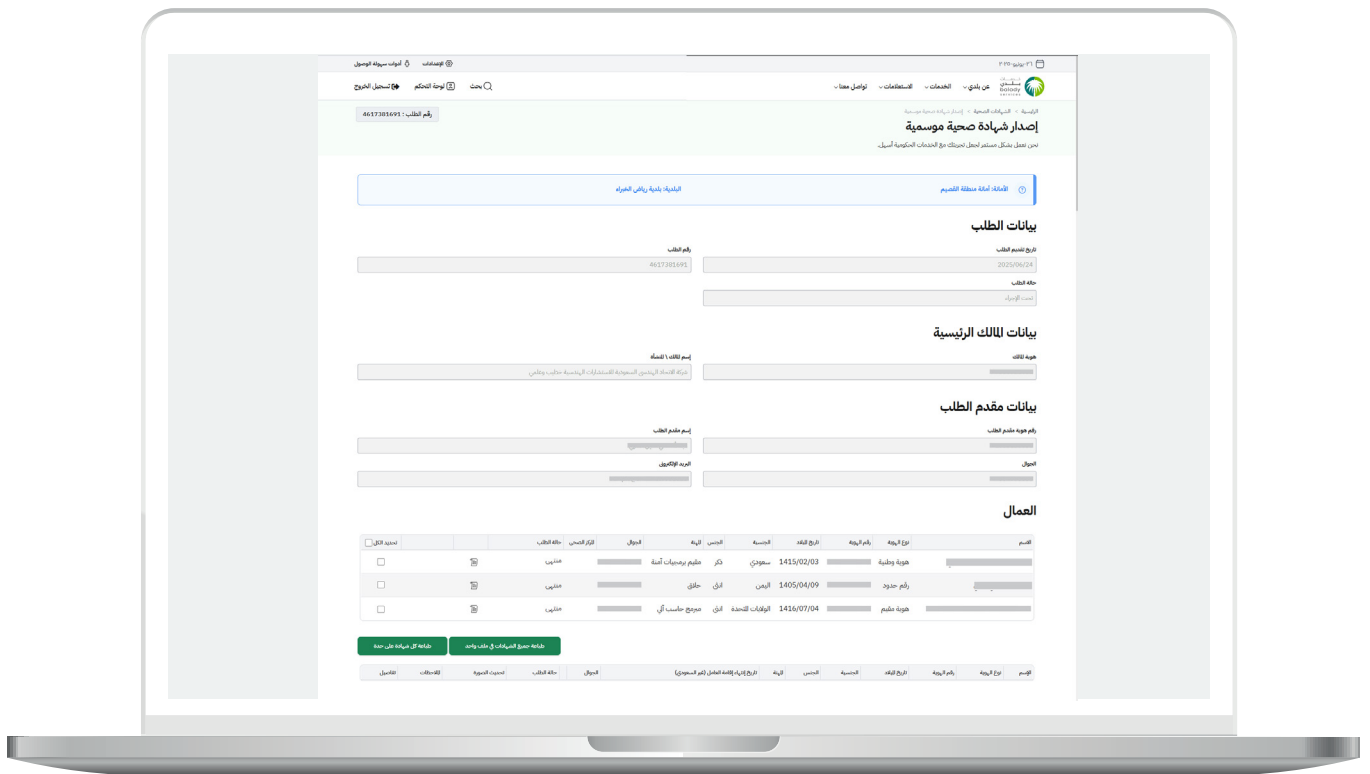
٢٠ يونيو ٢٠٢٥ | الإعدادات | أدوات سهولة الوصول

بلدي Balady

عن بلدي | الخدمات | الاستعلامات | تواصل معنا | بحث | لوحة التحكم | تسجيل الخروج

الرئيسية > الشهادات الصحية > إصدار شهادة صحية موسمية

إصدار شهادة صحية موسمية

رقم الطلب : 4617381691

نحن نعمل بشكل مستمر لجعل تجربتك مع الخدمات الحكومية أسهل.

الأمانة: أمانة منطقة القصيم | البلدية: بلدية رياض الخبراء

بيانات الطلب

تاريخ تقديم الطلب
2025/06/24

رقم الطلب
4617381691

حالة الطلب
تحت الإجراء

بيانات المالك الرئيسية

هوية المالك

إسم المالك \ المنشأة
شركة الاتحاد الهندسي السعودية للاستشارات الهندسية شخص واحد

بيانات مقدم الطلب

رقم هوية مقدم الطلب

إسم مقدم الطلب

الجوال

البريد الإلكتروني

العمال

| الاسم | نوع الهوية | رقم الهوية | تاريخ الميلاد | الجنسية | الجنس | المهنة | الجوال | المركز الصحي | حالة الطلب | | تحديد الكل |
|---|---|---|---|---|---|---|---|---|---|---|---|
| | هوية وطنية | | 1415/02/03 | سعودي | ذكر | مقيم برمجيات آمنة | | | منتهي | | |
| | رقم حدود | | 1405/04/09 | اليمن | انثى | حلاق | | | منتهي | | |
| | هوية مقيم | | 1416/07/04 | الولايات المتحدة | انثى | مبرمج حاسب آلي | | | منتهي | | |

طباعة جميع الشهادات في ملف واحد | طباعة كل شهادة على حدة

| الإسم | نوع الهوية | رقم الهوية | تاريخ الميلاد | الجنسية | الجنس | المهنة | تاريخ إنتهاء إقامة العامل (لغير السعودي) | الجوال | حالة الطلب | تحديث الصورة | الملاحظات | التفاصيل |
|---|---|---|---|---|---|---|---|---|---|---|---|---|